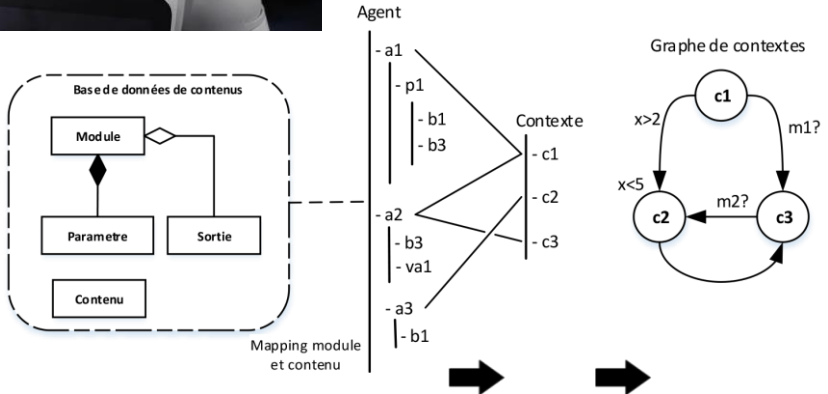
Base de données de contenus

Module

Parametre

Sortie

Contenu

Agent

- a1

- p1

- b1

- b3

- a2

- b3

- va1

- a3

- b1

Mapping module et contenu

Contexte

- c1

- c2

- c3

Graphe de contextes

c1

x>2

m1?

x<5

m2?

c2

c3